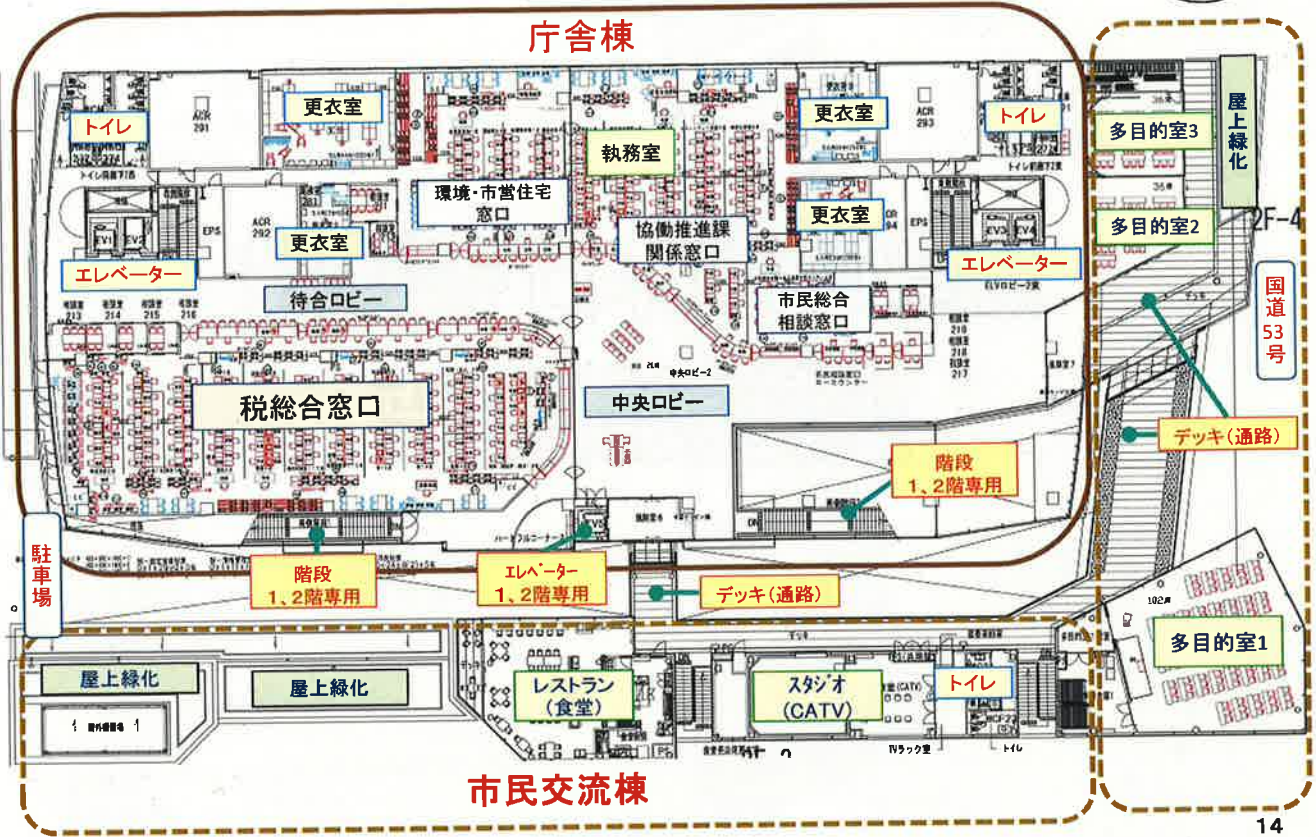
庁舎棟

トイレ

更衣室

ACR 291

執務室

更衣室

ACR 293

トイレ

多目的室3

屋上緑化

環境・市営住宅窓口

更衣室

多目的室2

2F-4

ACR 292

更衣室

協働推進課関係窓口

EPS

EPS

エレベーター

エレベーター

国道53号

待合ロビー

市民総合相談窓口

税総合窓口

中央ロビー

デッキ（通路）

階段
1、2階専用

駐車場

階段
1、2階専用

エレベーター
1、2階専用

デッキ（通路）

多目的室1

屋上緑化

屋上緑化

レストラン
（食堂）

スタジオ
（CATV）

トイレ

市民交流棟

14